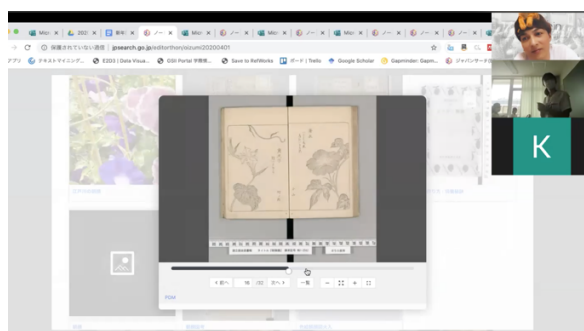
Mic × | 2020 × | 新年 × | ノー × | Mic × | ノー × | Mic × | Mic × | ノー × | ノー × | Mic × | ノー × | ノー ×

保護されていない通信 | jpsearch.go.jp/editorthon/aizumi20200401

アプリ | テキストマイニング... | EDD3 | Data Visua... | OSI Portal 学際... | Save to RefWorks | ボード | Trello | Google Scholar | Gapminder: Gapm... | ジャパンサーチ

< 前へ | 16 | /32 | 次へ > | 一覧

K